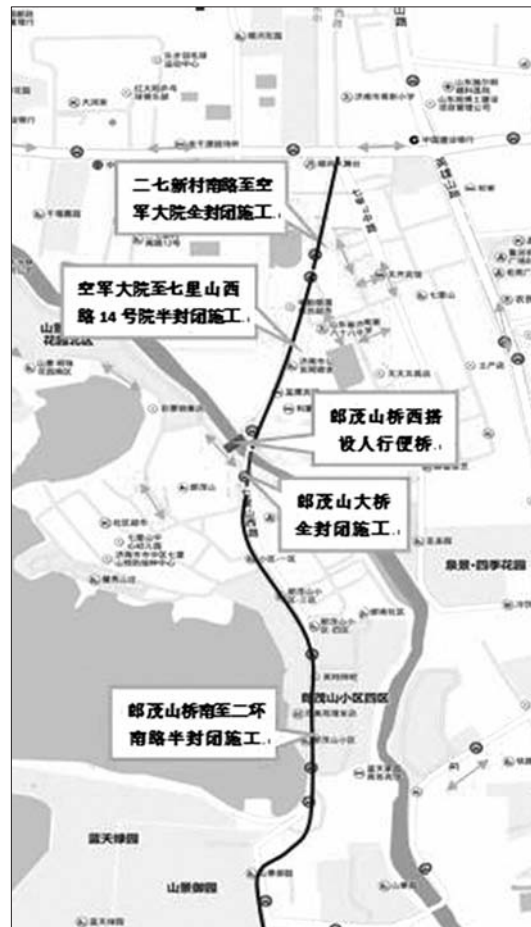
二七新村南路至空军大院全封闭施工。

空军大院至七星山西路14号院半封闭施工。

郎茂山桥西搭设人行便桥。

郎茂山大桥全封闭施工。

郎茂山桥南至二环南路半封闭施工。

泉景·四季花园

郎茂山小区四区

蓝天绿园

山景御园

中国建设银行

英雄山路

七星山

山